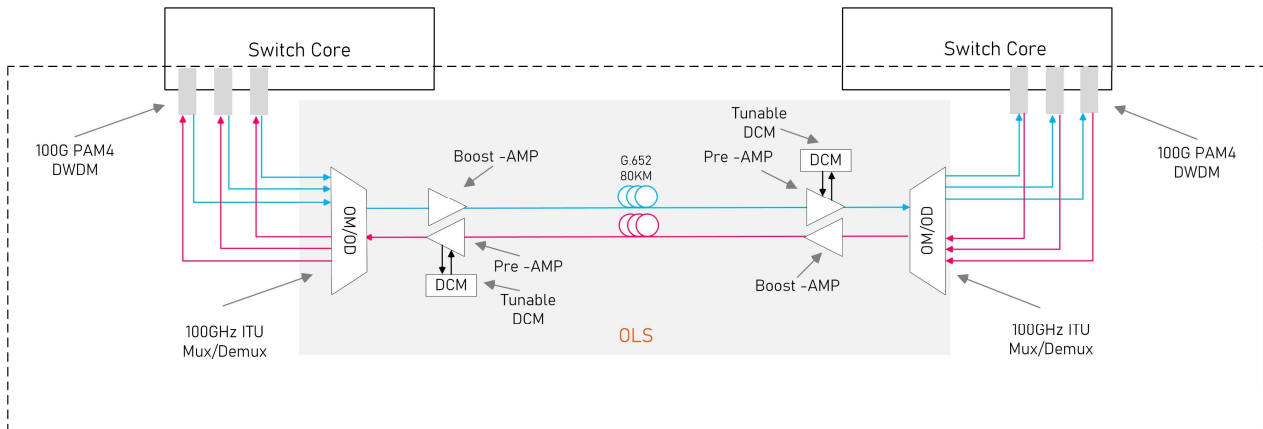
Switch Core

Switch Core

100G PAM4
DWDM

100G PAM4
DWDM

OM/OD

OM/OD

Boost -AMP

G.652
80KM

Tunable
DCM

Pre -AMP

DCM

Pre -AMP

DCM

Tunable
DCM

Boost -AMP

100GHz ITU
Mux/Demux

OLS

100GHz ITU
Mux/Demux